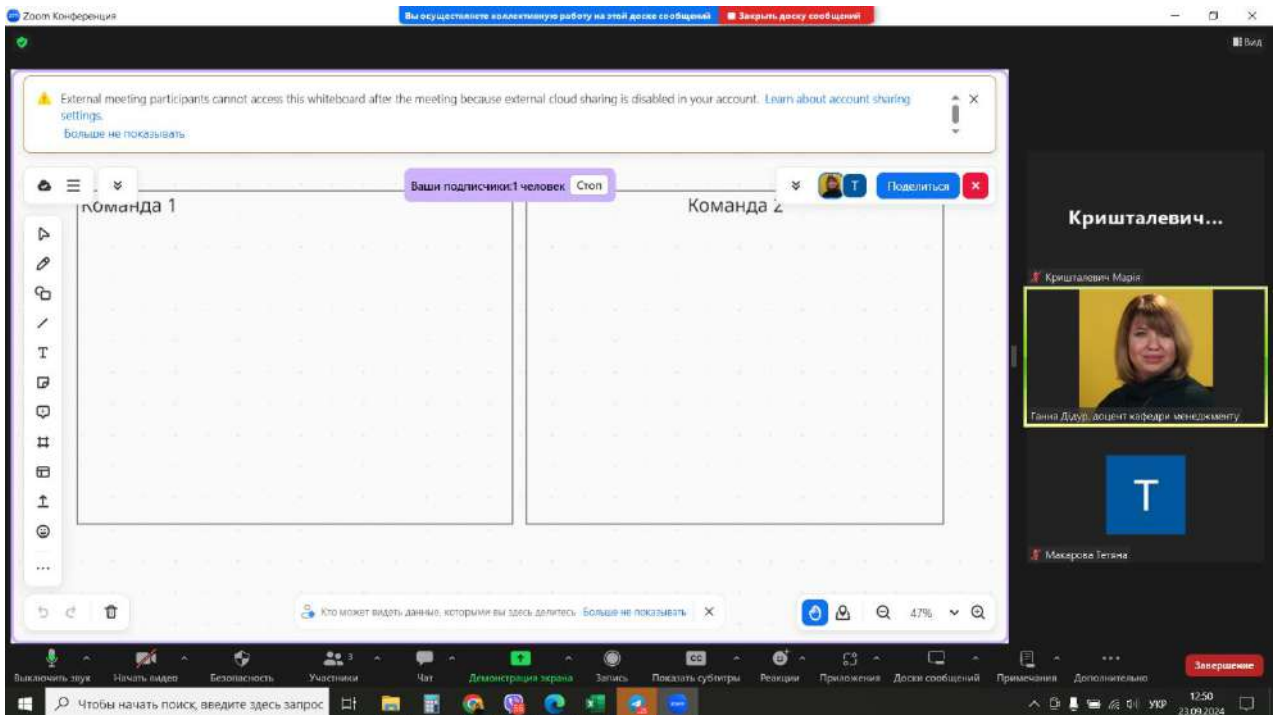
Zoom Конференция

Вы осуществляете коллективную работу на этой доске сообщений

Закрыть доску сообщений

Вид

External meeting participants cannot access this whiteboard after the meeting because external cloud sharing is disabled in your account. Learn about account sharing settings.

Больше не показывать

Ваши подписчики:1 человек Стоп

Поделиться

Команда 1

Команда 2

Кришталевич...

Кришталевич Марія

Ганна Дідур, доцент кафедри менеджменту

T

Макарова Тетяна

Кто может видеть данные, которыми вы здесь делитесь Больше не показывать

47%

Выключить звук

Начать видео

Безопасность

Участники 3

Чат

Демонстрация экрана

Запись

Показать субтитры

Реакции

Приложения

Доски сообщений

Примечания

Дополнительно

Завершение

Чтобы начать поиск, введите здесь запрос

УКР

12:50
23.09.2024